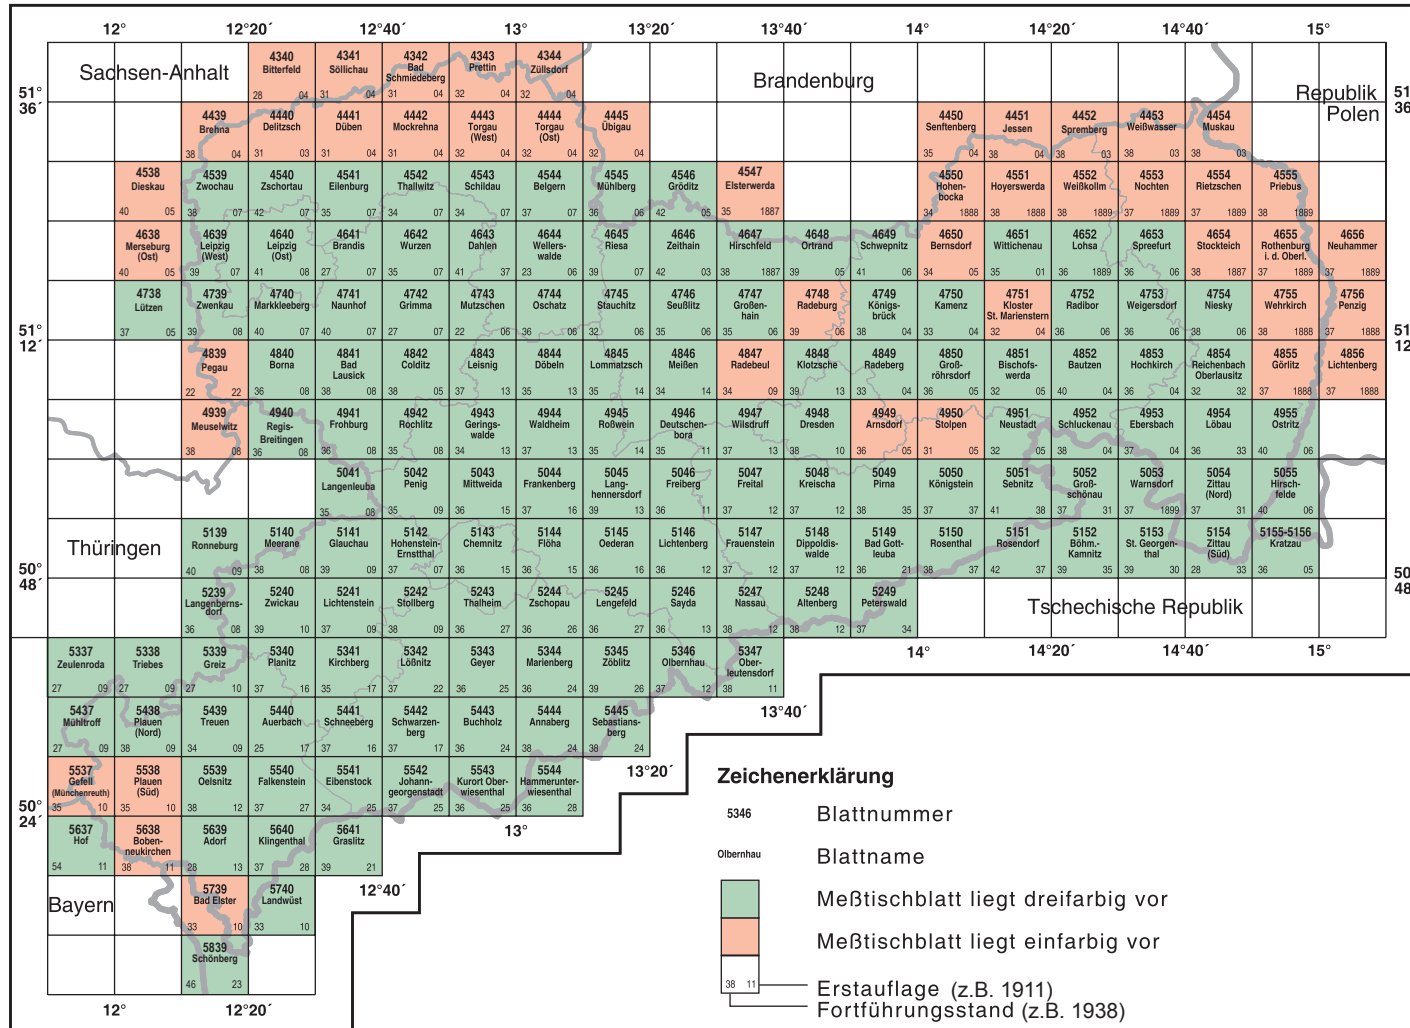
12° 12°20´ 12°40´ 13° 13°20´ 13°40´ 14° 14°20´ 14°40´ 15°

51° 36´

51° 12´

50° 48´

50° 24´

Sachsen-Anhalt

Brandenburg

Republik Polen

Thüringen

Tschechische Republik

Bayern

4340 Bitterfeld 28 04
4341 Söllichau 31 04
4342 Bad Schmiedeberg 31 04
4343 Prettin 32 04
4344 Züllsdorf 32 04

4439 Brehna 38 04
4440 Delitzsch 31 03
4441 Düben 31 04
4442 Mockrehna 31 04
4443 Torgau (West) 32 04
4444 Torgau (Ost) 32 04
4445 Übigau 32 04
4450 Senftenberg 35 04
4451 Jessen 38 04
4452 Spremberg 38 03
4453 Weißwasser 38 03
4454 Muskau 38 03

4538 Dieskau 40 05
4539 Zwochau 38 07
4540 Zschortau 42 07
4541 Eilenburg 35 07
4542 Thallwitz 34 07
4543 Schildau 34 07
4544 Belgern 37 07
4545 Mühlberg 36 06
4546 Gröditz 42 05
4547 Elsterwerda 35 1887
4550 Hohenbocka 34 1888
4551 Hoyerswerda 38 1888
4552 Weißkollm 38 1889
4553 Nochten 37 1889
4554 Rietzschen 37 1889
4555 Priebus 38 1889

4638 Merseburg (Ost) 40 05
4639 Leipzig (West) 39 07
4640 Leipzig (Ost) 41 08
4641 Brandis 27 07
4642 Wurzen 35 07
4643 Dahlen 41 07
4644 Wellerswalde 23 06
4645 Riesa 39 07
4646 Zeithain 42 03
4647 Hirschfeld 38 1887
4648 Ortrand 39 05
4649 Schwepnitz 41 06
4650 Bernsdorf 34 05
4651 Wittichenau 35 01
4652 Lohsa 36 1889
4653 Spreefurt 36 06
4654 Stockteich 38 1887
4655 Rothenburg i. d. Oberl. 37 1889
4656 Neuhammer 37 1889

4738 Lützen 37 05
4739 Zwenkau 39 08
4740 Markkleeberg 40 07
4741 Naunhof 40 07
4742 Grimma 27 07
4743 Mutzschen 22 06
4744 Oschatz 36 06
4745 Stauchitz 32 06
4746 Seußlitz 35 06
4747 Großenhain 35 06
4748 Radeburg 39 06
4749 Königsbrück 38 04
4750 Kamenz 33 04
4751 Kloster St. Marienstern 32 04
4752 Radibor 36 06
4753 Weigersdorf 36 06
4754 Niesky 38 06
4755 Wehrkirch 38 1888
4756 Penzig 37 1888

4839 Pegau 22 22
4840 Borna 36 08
4841 Bad Lausick 38 08
4842 Colditz 38 05
4843 Leisnig 37 13
4844 Döbeln 35 13
4845 Lommatzsch 35 14
4846 Meißen 34 14
4847 Radebeul 34 09
4848 Klotzsche 39 13
4849 Radeberg 33 04
4850 Großröhrsdorf 35 05
4851 Bischofswerda 32 05
4852 Bautzen 40 04
4853 Hochkirch 36 04
4854 Reichenbach Oberlausitz 32 32
4855 Görlitz 37 1888
4856 Lichtenberg 37 1888

4939 Meuselwitz 38 08
4940 Regis-Breitingen 36 08
4941 Frohburg 36 08
4942 Rochlitz 35 08
4943 Geringswalde 34 13
4944 Waldheim 37 13
4945 Roßwein 35 14
4946 Deutschenbora 35 11
4947 Wilsdruff 37 13
4948 Dresden 38 10
4949 Arnsdorf 36 05
4950 Stolpen 31 05
4951 Neustadt 32 05
4952 Schluckenau 38 04
4953 Ebersbach 37 04
4954 Löbau 36 33
4955 Ostritz 40 06

5041 Langenleuba 35 08
5042 Penig 35 09
5043 Mittweida 36 15
5044 Frankenberg 37 16
5045 Langhennersdorf 39 13
5046 Freiberg 36 11
5047 Freital 37 12
5048 Kreischa 37 12
5049 Pirna 38 35
5050 Königstein 37 37
5051 Sebnitz 41 38
5052 Großschönau 37 31
5053 Warnsdorf 37 1899
5054 Zittau (Nord) 37 31
5055 Hirschfelde 40 06

5139 Ronneburg 40 09
5140 Meerane 38 08
5141 Glauchau 39 09
5142 Hohenstein-Ernstthal 37 07
5143 Chemnitz 36 15
5144 Flöha 36 15
5145 Oederan 36 16
5146 Lichtenberg 36 12
5147 Frauenstein 37 12
5148 Dippoldiswalde 37 12
5149 Bad Gottleuba 36 21
5150 Rosenthal 38 37
5151 Rosendorf 42 37
5152 Böhm.-Kamnitz 39 35
5153 St. Georgenthal 39 30
5154 Zittau (Süd) 28 33
5155-5156 Kratzau 36 05

5239 Langenbernsdorf 36 08
5240 Zwickau 39 10
5241 Lichtenstein 37 09
5242 Stollberg 38 09
5243 Thalheim 36 27
5244 Zschopau 36 26
5245 Lengefeld 36 27
5246 Sayda 36 13
5247 Nassau 38 12
5248 Altenberg 38 12
5249 Peterswald 37 34

5337 Zeulenroda 27 09
5338 Triebes 27 09
5339 Greiz 27 10
5340 Planitz 37 16
5341 Kirchberg 35 17
5342 Lößnitz 37 22
5343 Geyer 36 25
5344 Marienberg 36 24
5345 Zöblitz 39 26
5346 Olbernhau 37 12
5347 Oberleutensdorf 38 11

5437 Mühltroff 27 09
5438 Plauen (Nord) 38 09
5439 Treuen 34 09
5440 Auerbach 25 17
5441 Schneeberg 37 16
5442 Schwarzenberg 37 17
5443 Buchholz 36 24
5444 Annaberg 38 24
5445 Sebastiansberg 38

5537 Gefell (Münchenreuth) 35 10
5538 Plauen (Süd) 35 10
5539 Oelsnitz 38 12
5540 Falkenstein 37 27
5541 Eibenstock 34 25
5542 Johanngeorgenstadt 37 25
5543 Kurort Oberwiesenthal 36 25
5544 Hammerunterwiesenthal 36 28

5637 Hof 54 11
5638 Bobenneukirchen 38 11
5639 Adorf 28 13
5640 Klingenthal 37 28
5641 Graslitz 39 21

5739 Bad Elster 33 10
5740 Landwüst 33 10

5839 Schönberg 46 23

14° 14°20´ 14°40´ 15°
13°40´
13°20´
13°
12°40´
12° 12°20´

Zeichenerklärung
5346 Blattnummer
Olbernhau Blattname
Meßtischblatt liegt dreifarbig vor
Meßtischblatt liegt einfarbig vor
38 11 Erstauflage (z.B. 1911)
Fortführungsstand (z.B. 1938)